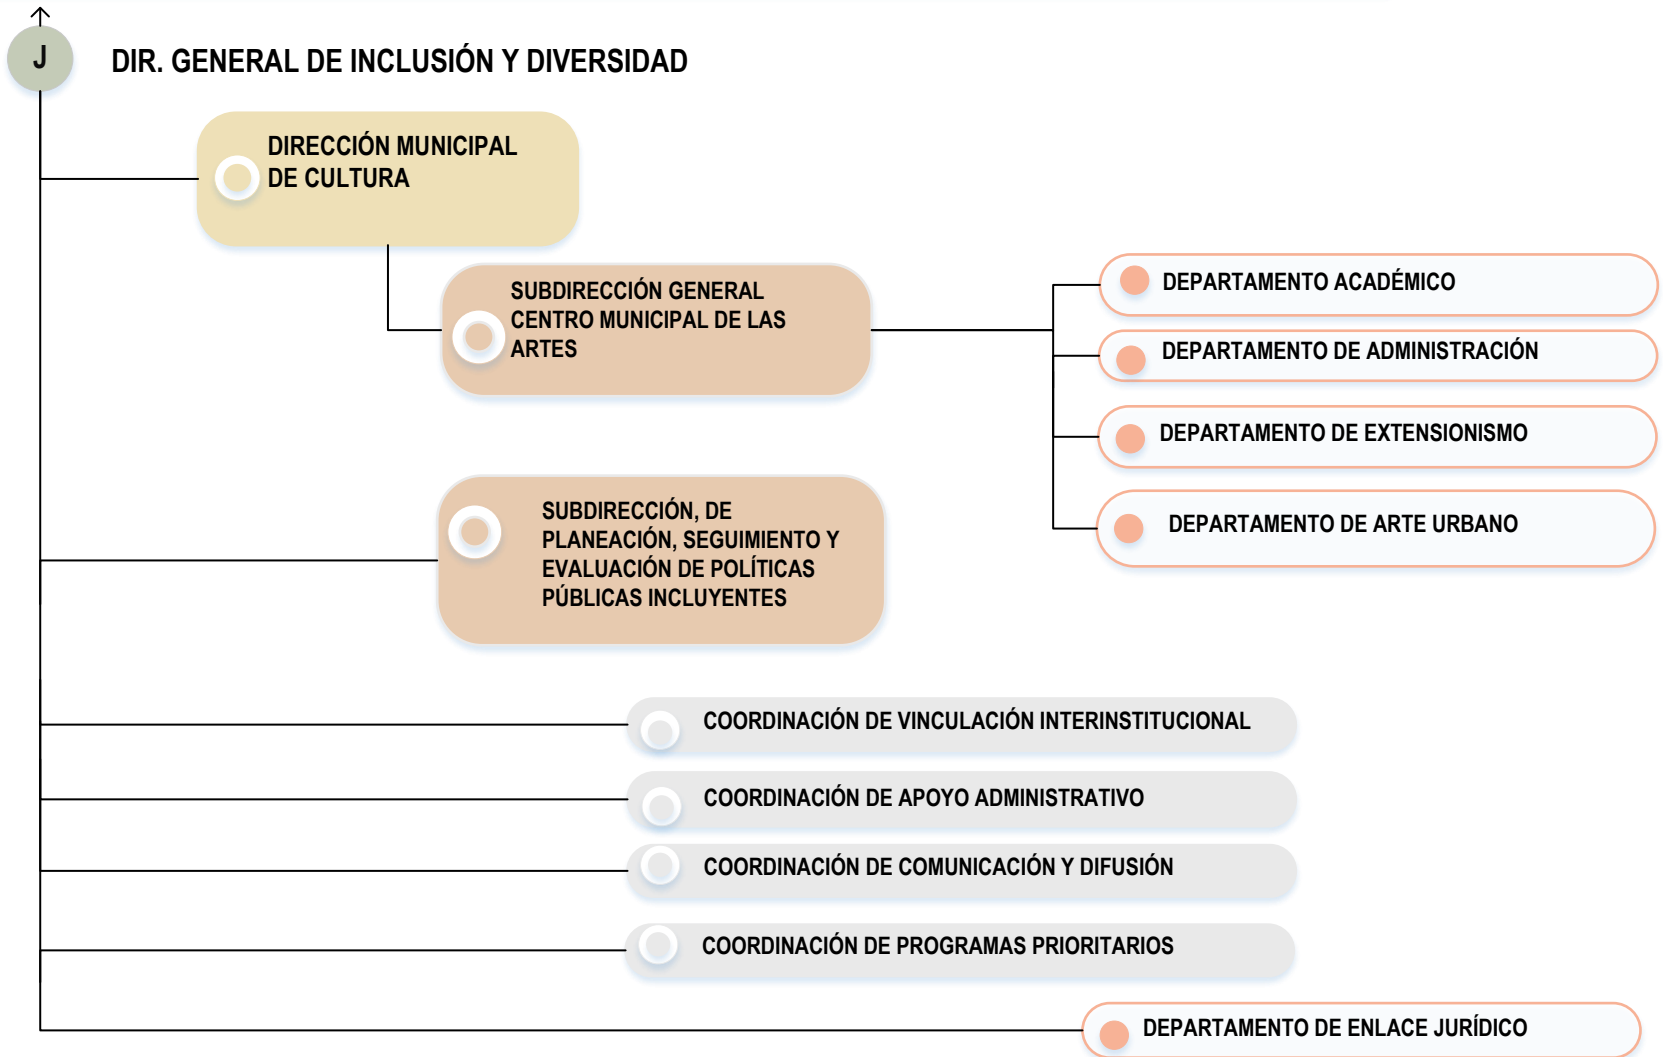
J

DIR. GENERAL DE INCLUSIÓN Y DIVERSIDAD

DIRECCIÓN MUNICIPAL DE CULTURA

SUBDIRECCIÓN GENERAL CENTRO MUNICIPAL DE LAS ARTES

DEPARTAMENTO ACADÉMICO

DEPARTAMENTO DE ADMINISTRACIÓN

DEPARTAMENTO DE EXTENSIONISMO

DEPARTAMENTO DE ARTE URBANO

SUBDIRECCIÓN, DE PLANEACIÓN, SEGUIMIENTO Y EVALUACIÓN DE POLÍTICAS PÚBLICAS INCLUYENTES

COORDINACIÓN DE VINCULACIÓN INTERINSTITUCIONAL

COORDINACIÓN DE APOYO ADMINISTRATIVO

COORDINACIÓN DE COMUNICACIÓN Y DIFUSIÓN

COORDINACIÓN DE PROGRAMAS PRIORITARIOS

DEPARTAMENTO DE ENLACE JURÍDICO